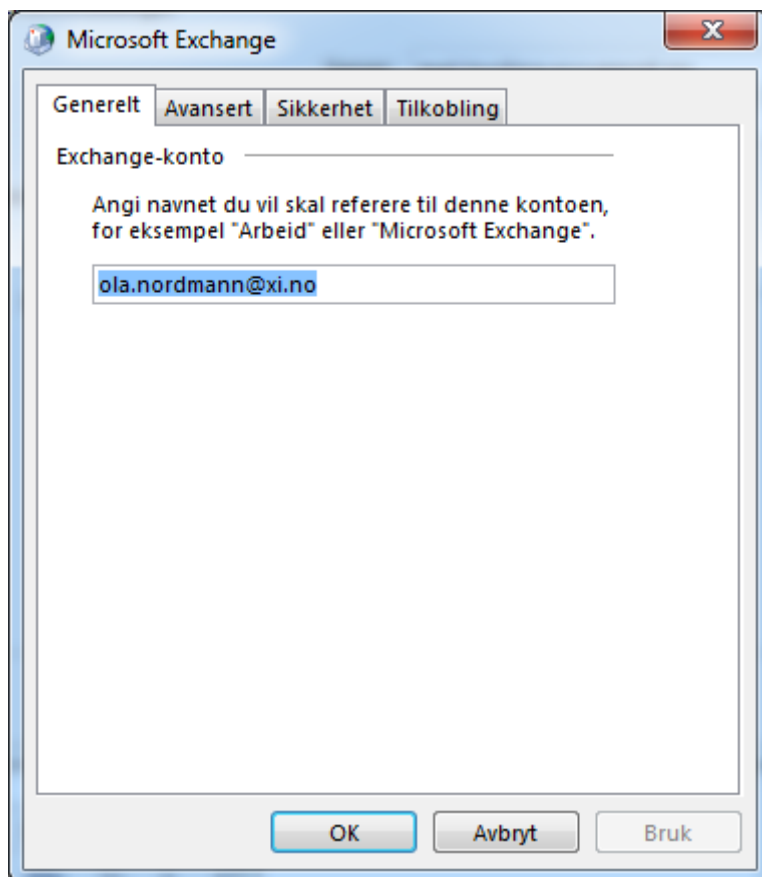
Microsoft Exchange

Generelt | Avansert | Sikkerhet | Tilkobling

Exchange-konto

Angi navnet du vil skal referere til denne kontoen, for eksempel "Arbeid" eller "Microsoft Exchange".

ola.nordmann@xi.no

OK | Avbryt | Bruk